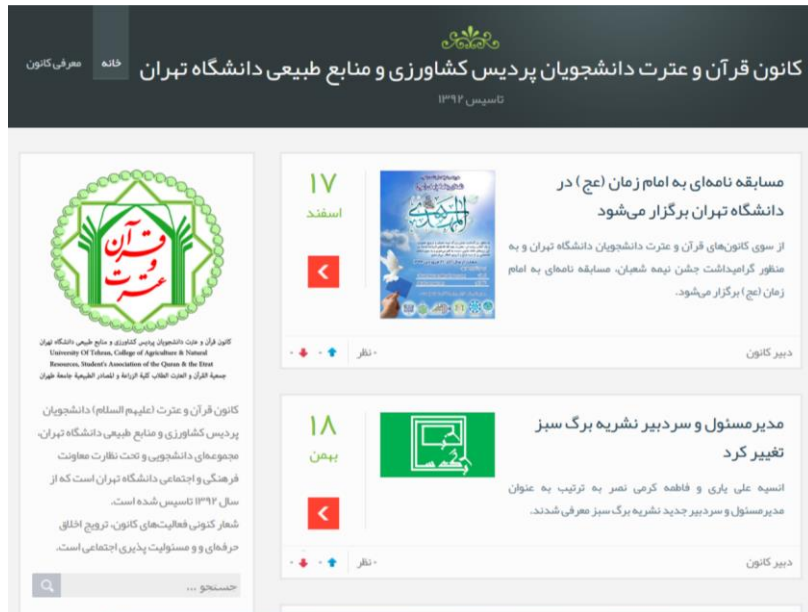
کانون قرآن و عترت دانشجویان پردیس کشاورزی و منابع طبیعی دانشگاه تهران

تاسیس ۱۳۹۲

خانه

معرفی کانون

مسابقه نامه‌ای به امام زمان (عج) در دانشگاه تهران برگزار می‌شود

از سوی کانون‌های قرآن و عترت دانشجویان دانشگاه تهران و به منظور گرامیداشت جشن نیمه شعبان، مسابقه نامه‌ای به امام زمان (عج) برگزار می‌شود.

۱۷
اسفند

دبیر کانون

- نظر

مدیرمسئول و سردبیر نشریه برگ سبز تغییر کرد

انسیه علی یاری و فاطمه کرمی نصر به ترتیب به عنوان مدیرمسئول و سردبیر جدید نشریه برگ سبز معرفی شدند.

۱۸
بهمن

دبیر کانون

- نظر

قرآن و عترت

کانون قرآن و عترت دانشجویان پردیس کشاورزی و منابع طبیعی دانشگاه تهران
University Of Tehran, College of Agriculture & Natural Resources, Student's Association of the Quran & the Etrat
جمعیة القرآن و العترة الطلاب کلیة الزراعة و المصادر الطبیعیة جامعة طهران

کانون قرآن و عترت (علیهم السلام) دانشجویان پردیس کشاورزی و منابع طبیعی دانشگاه تهران، مجموعه‌ای دانشجویی و تحت نظارت معاونت فرهنگی و اجتماعی دانشگاه تهران است که از سال ۱۳۹۲ تاسیس شده است.
شعار کنونی فعالیت‌های کانون، ترویج اخلاق حرفه‌ای و مسئولیت پذیری اجتماعی است.

جستجو ...